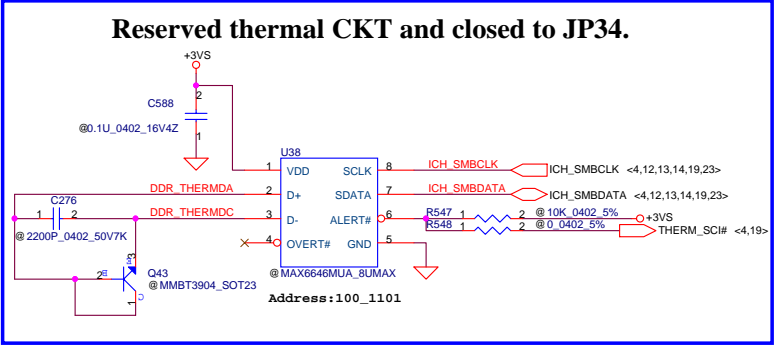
Reserved thermal CKT and closed to JP34.

+3VS

2
C588
1
@0.1U_0402_16V4Z

U38
1 VDD SCLK 8
2 D+ SDATA 7
3 D- ALERT# 6
4 OVERT# GND 5
@MAX6646MUA_8UMAX

Address:100_1101

ICH_SMBCLK
ICH_SMBDATA
ICH_SMBCLK <4,12,13,14,19,23>
ICH_SMBDATA <4,12,13,14,19,23>

R547 1 2 @10K_0402_5% +3VS
R548 1 2 @0_0402_5%
THERM_SCI# <4,19>

DDR_THERMDA
DDR_THERMDC

C276
1 2
@2200P_0402_50V7K

2
B
E
3
C
1
Q43
@MMBT3904_SOT23